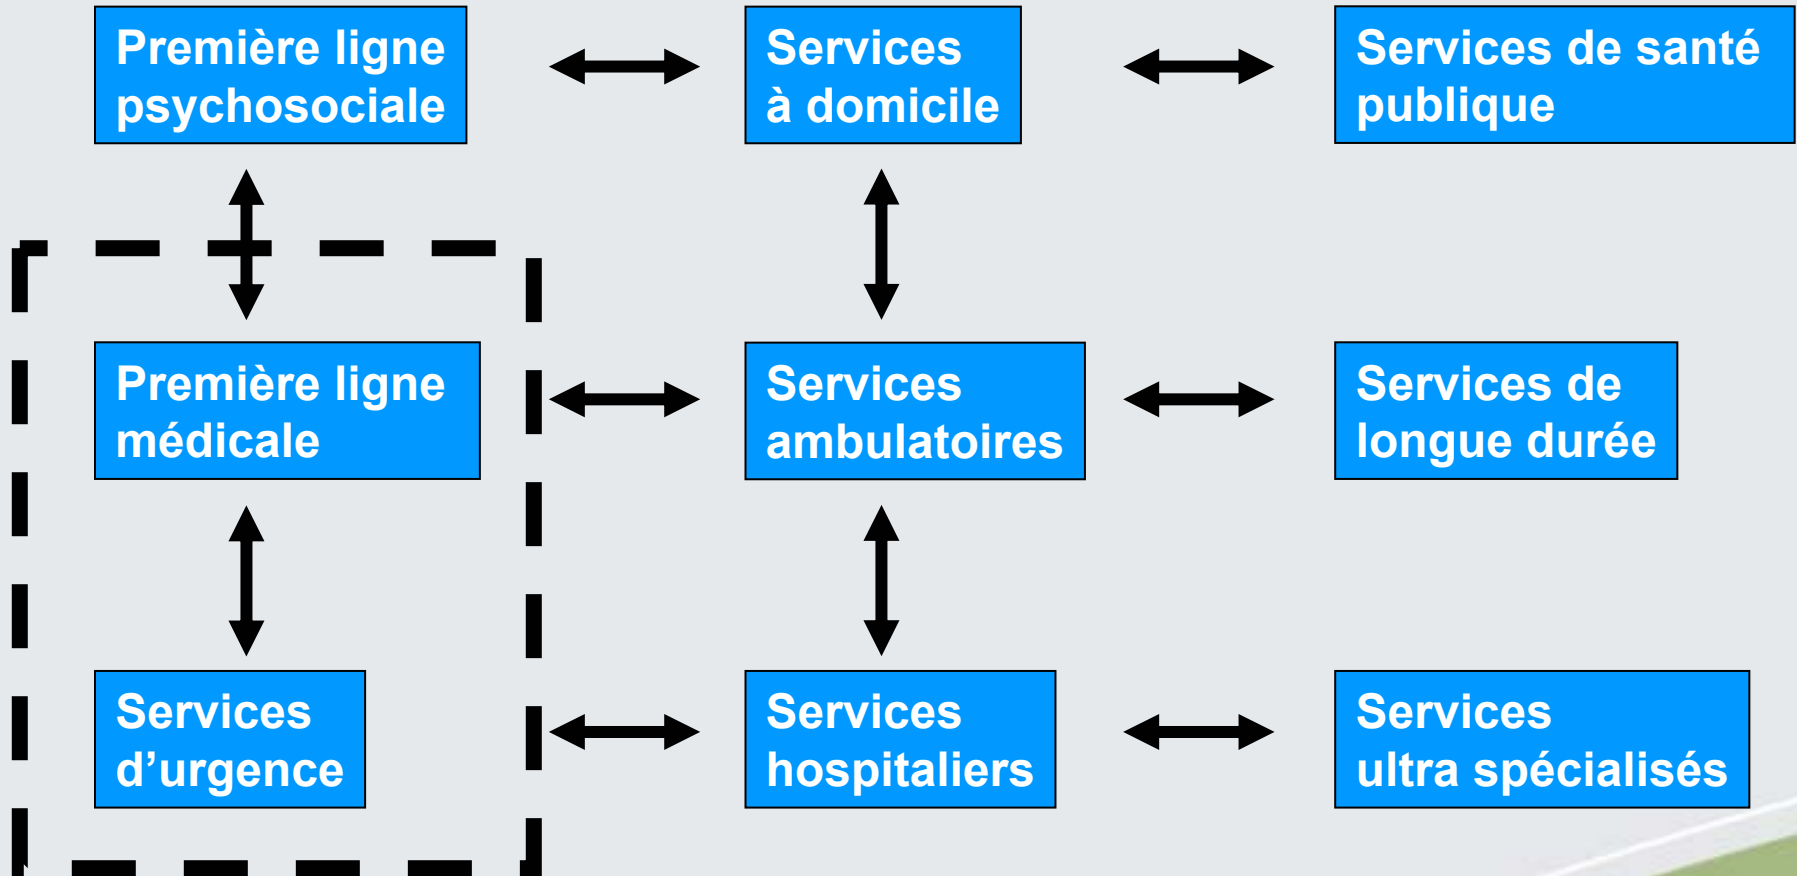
Première ligne psychosociale

Services à domicile

Services de santé publique

Première ligne médicale

Services ambulatoires

Services de longue durée

Services d’urgence

Services hospitaliers

Services ultra spécialisés